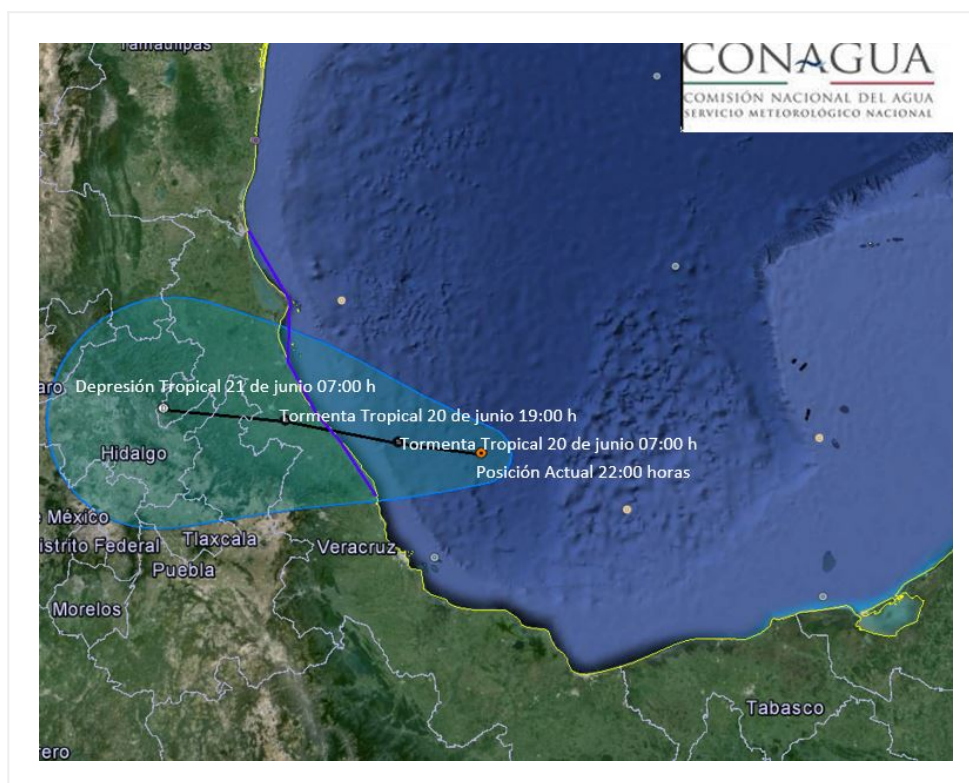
Tamaulipas

CONAGUA
COMISIÓN NACIONAL DEL AGUA
SERVICIO METEOROLÓGICO NACIONAL

aro. Depresión Tropical 21 de junio 07:00 h
Tormenta Tropical 20 de junio 19:00 h
Tormenta Tropical 20 de junio 07:00 h
Posición Actual 22:00 horas

Hidalgo
México
istrito Federal
Tlaxcala
Puebla
Veracruz
Morelos
Tabasco
rero